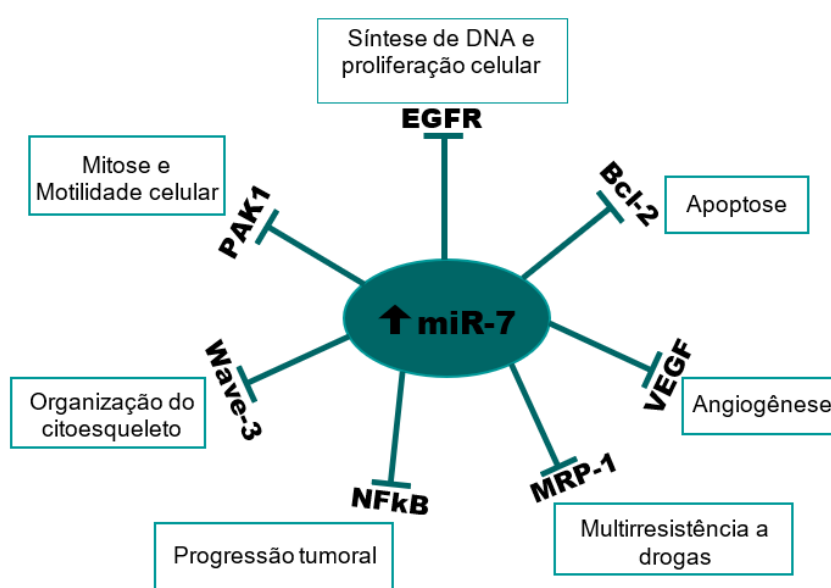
Síntese de DNA e proliferação celular

EGFR

Mitose e Motilidade celular

PAK1

Bcl-2

Apoptose

↑ miR-7

Wave-3

Organização do citoesqueleto

VEGF

Angiogênese

NFkB

MRP-1

Progressão tumoral

Multirresistência a drogas